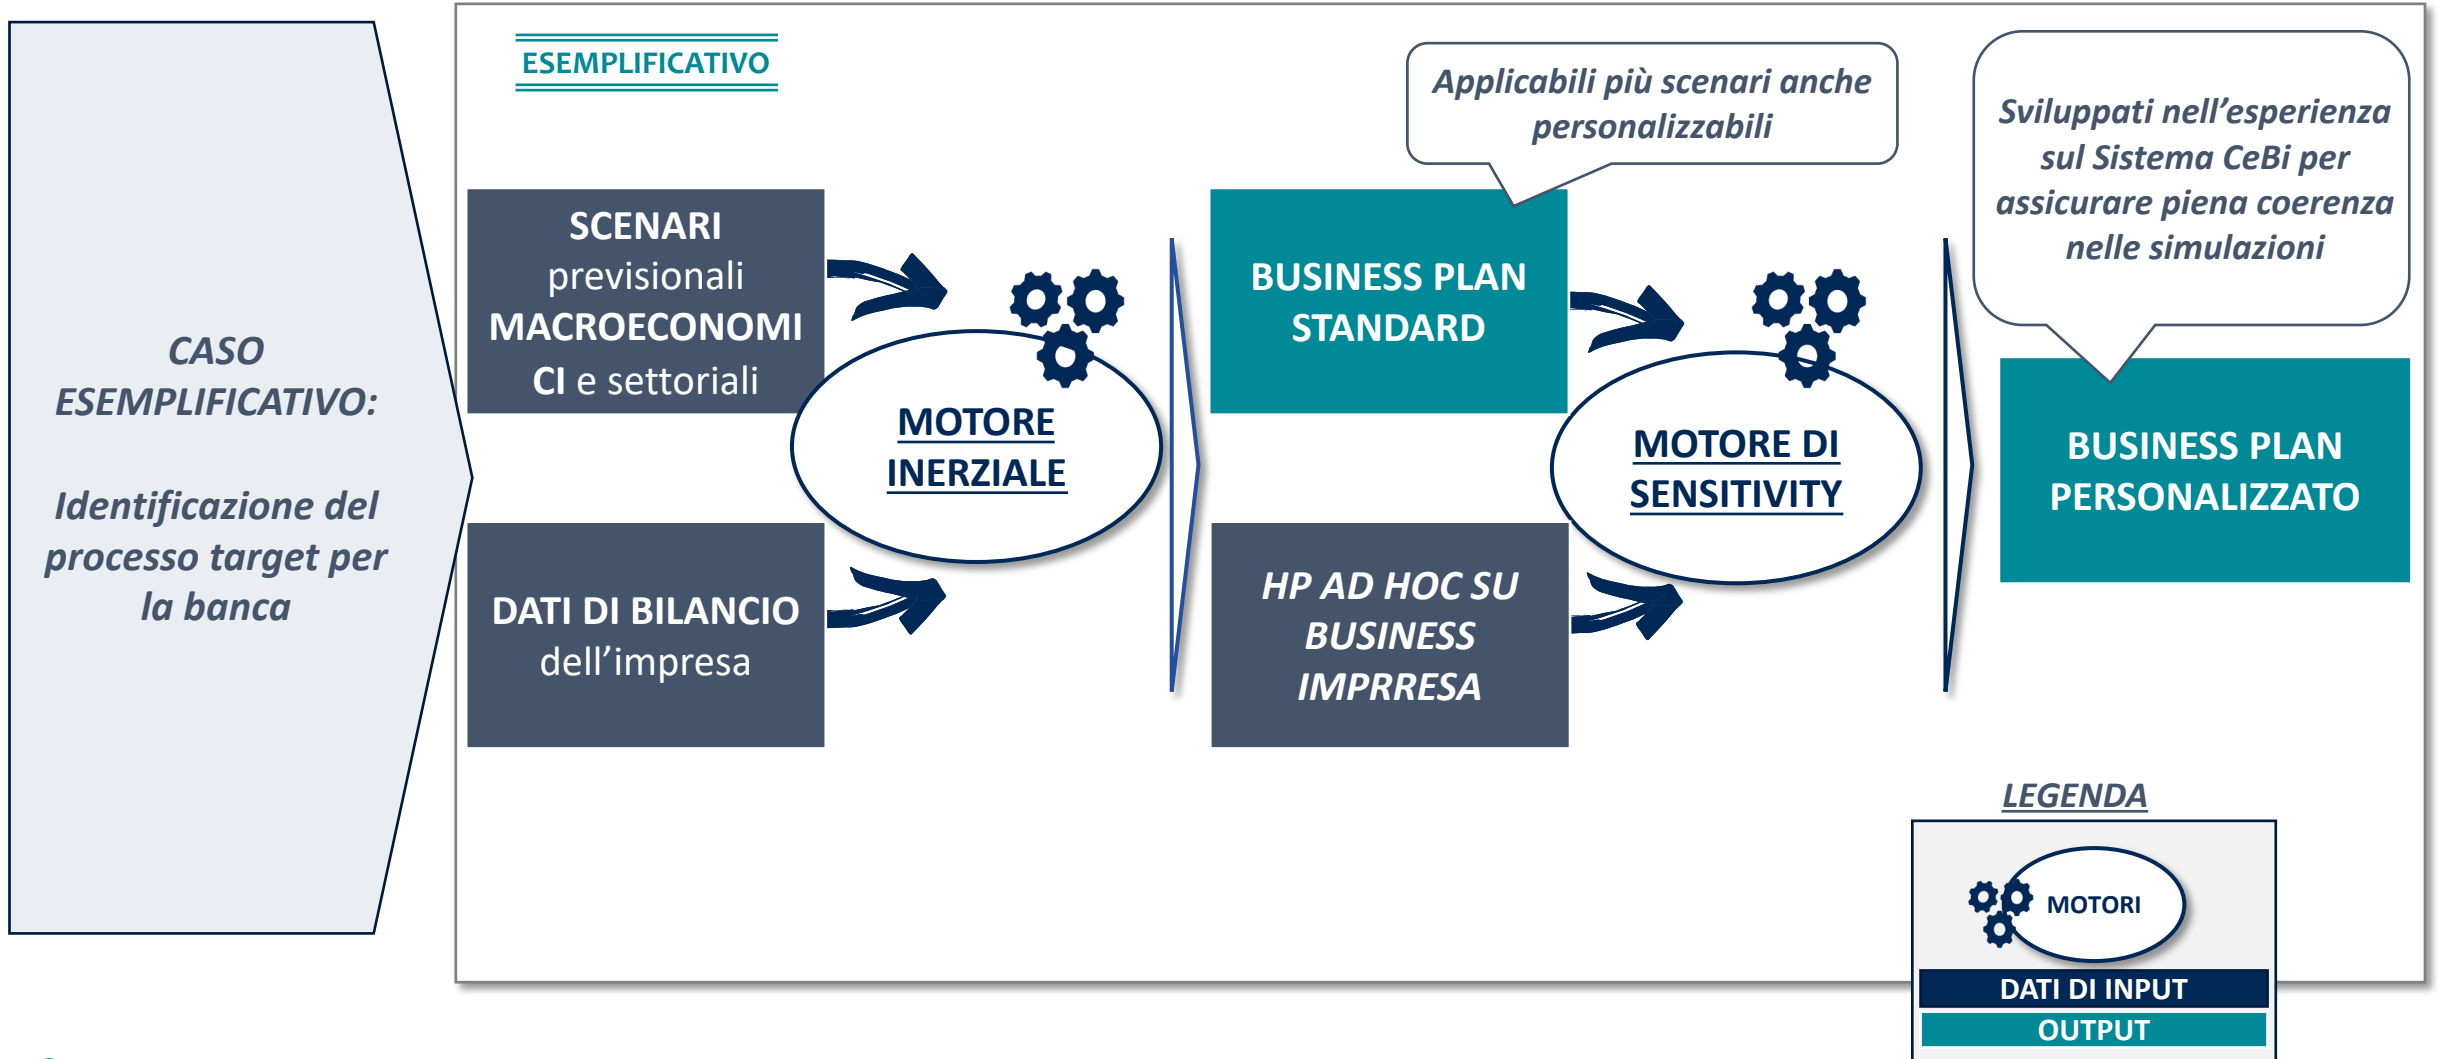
CASO ESEMPLIFICATIVO:

Identificazione del processo target per la banca

ESEMPLIFICATIVO

SCENARI previsionali MACROECONOMICI e settoriali

DATI DI BILANCIO dell'impresa

MOTORE INERZIALE

Applicabili più scenari anche personalizzabili

BUSINESS PLAN STANDARD

HP AD HOC SU BUSINESS IMPRRESA

MOTORE DI SENSITIVITY

Sviluppati nell'esperienza sul Sistema CeBi per assicurare piena coerenza nelle simulazioni

BUSINESS PLAN PERSONALIZZATO

LEGENDA

MOTORI

DATI DI INPUT

OUTPUT